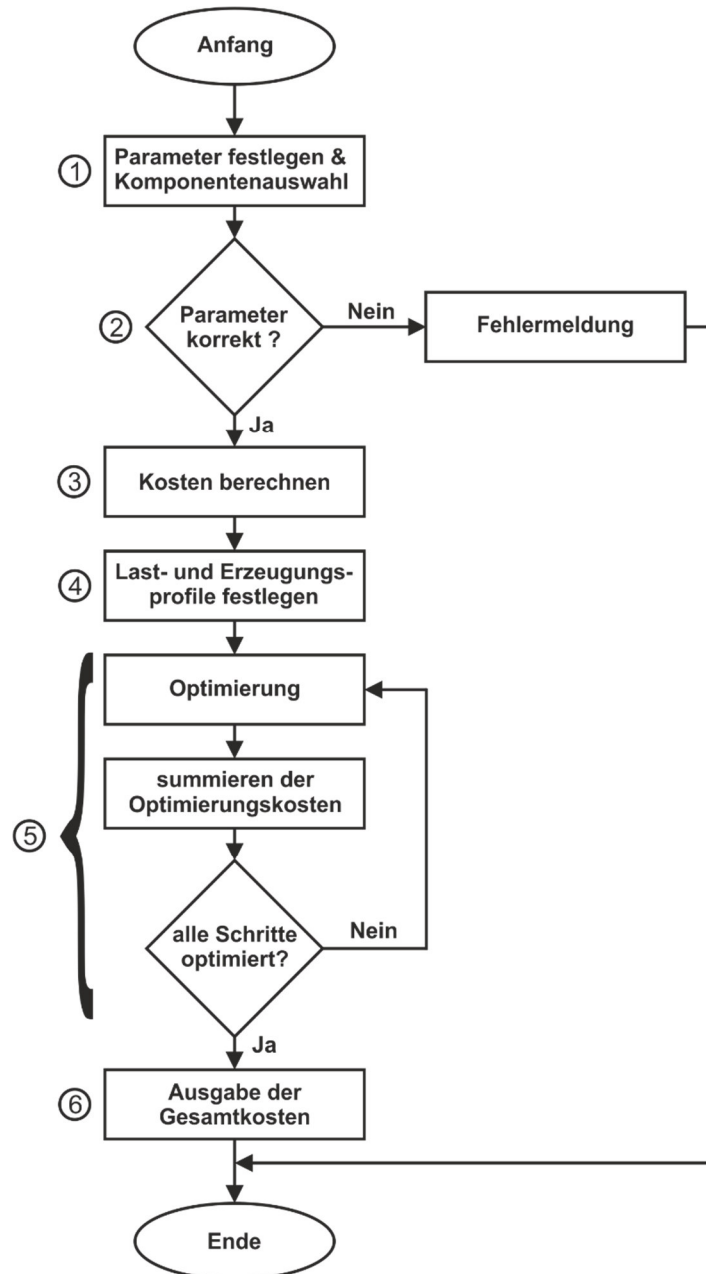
Anfang

①
Parameter festlegen & Komponentenauswahl

②
Parameter korrekt ?

Nein

Fehlermeldung

Ja

③
Kosten berechnen

④
Last- und Erzeugungsprofile festlegen

⑤
Optimierung

summieren der Optimierungskosten

alle Schritte optimiert?

Nein

Ja

⑥
Ausgabe der Gesamtkosten

Ende